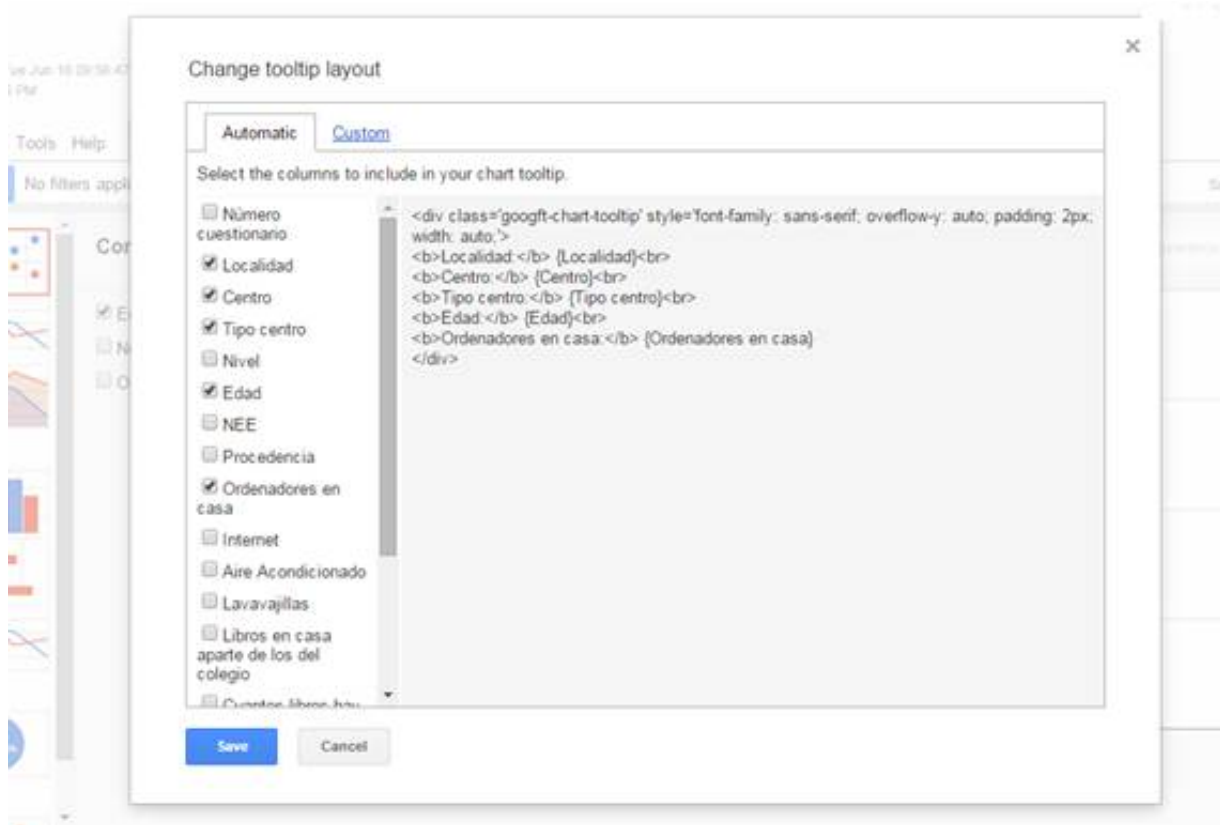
Tools Help

No filters appl

Cor

Change tooltip layout

×

Automatic

Custom

Select the columns to include in your chart tooltip.

Número cuestionario

Localidad

Centro

Tipo centro

Nivel

Edad

NEE

Procedencia

Ordenadores en casa

Internet

Aire Acondicionado

Lavavajillas

Libros en casa aparte de los del colegio

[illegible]

<div class='googft-chart-tooltip' style='font-family: sans-serif; overflow-y: auto; padding: 2px; width: auto;'>
<b>Localidad:</b> {Localidad}<br>
<b>Centro:</b> {Centro}<br>
<b>Tipo centro:</b> {Tipo centro}<br>
<b>Edad:</b> {Edad}<br>
<b>Ordenadores en casa:</b> {Ordenadores en casa}
</div>

Save

Cancel